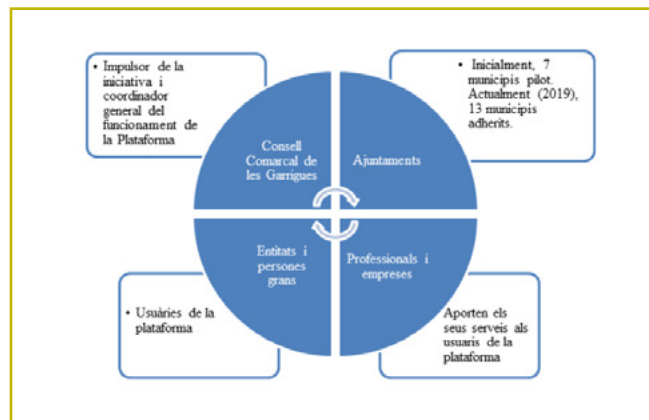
• Impulsor de la iniciativa i coordinador general del funcionament de la Plataforma

• Inicialment, 7 municipis pilot. Actualment (2019), 13 municipis adherits.

Consell Comarcal de les Garrigues

Ajuntaments

Entitats i persones grans

Professionals i empreses

• Usuàries de la plataforma

Aporten els seus serveis als usuaris de la plataforma